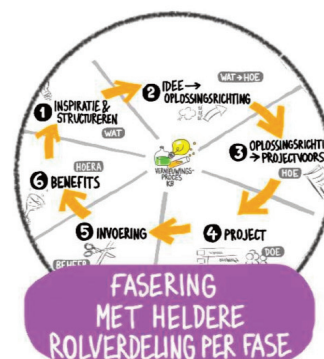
1 INSPIRATIE & STRUCTUREREN

WAT

2 IDEE → OPLOSSINGSRICHTING

WAT → HOE

3 OPLOSSINGSRICHT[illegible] → PROJECTVOORS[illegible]

HOE

4 PROJECT

DOE

5 INVOERING

BEHEER

6 BENEFITS

HOERA

VERNIEUWINGS-PROCES

FASERING MET HELDERE ROLVERDELING PER FASE